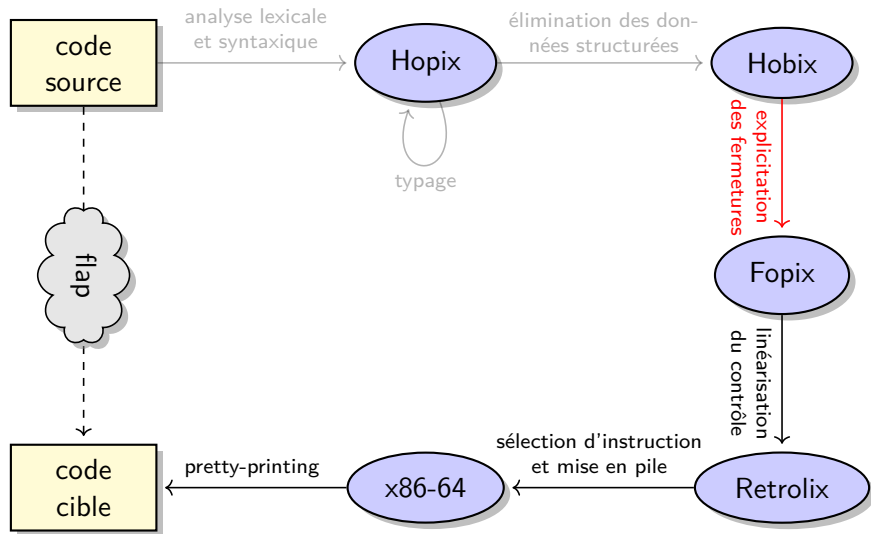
code source

analyse lexicale et syntaxique

Hopix

typage

élimination des données structurées

Hobix

explicitation des fermetures

Fopix

linéarisation du contrôle

Retrolix

sélection d'instruction et mise en pile

x86-64

pretty-printing

code cible

flap